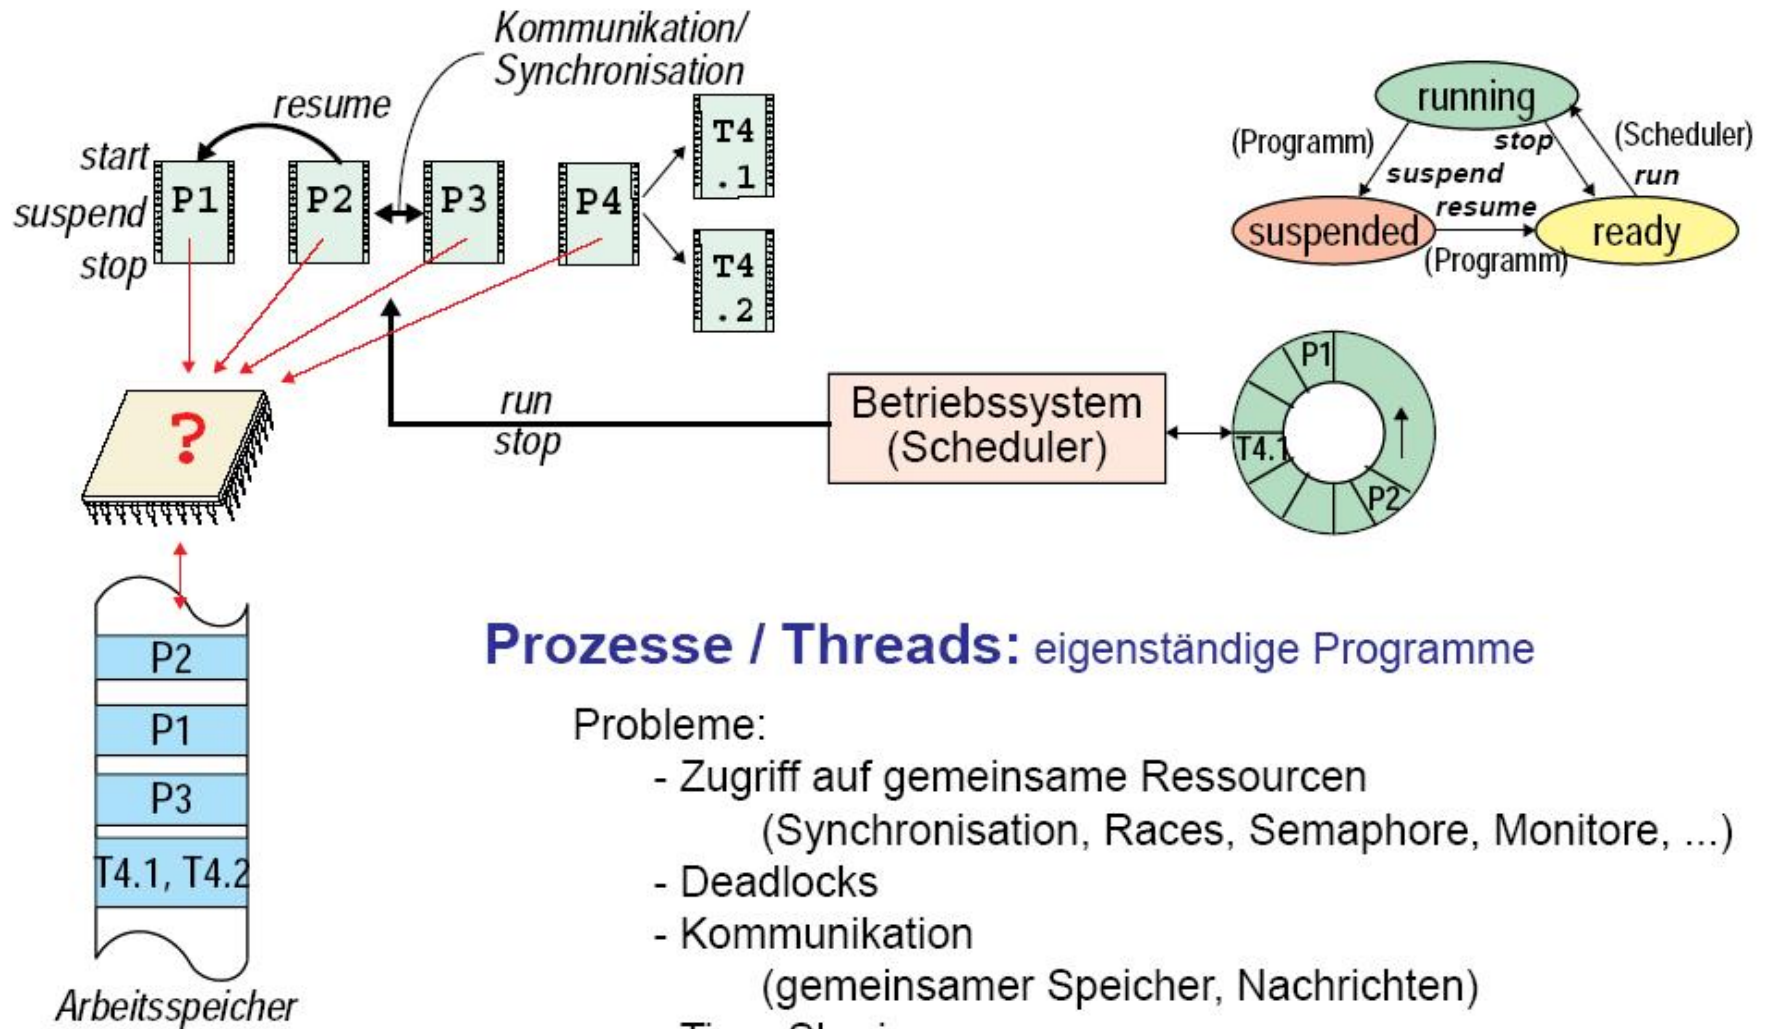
Kommunikation/
Synchronisation

resume

start
suspend
stop

P1

P2

P3

P4

T4
.1

T4
.2

running
(Programm)
stop
(Scheduler)
suspend
run
resume
suspended
ready
(Programm)

?

run
stop

Betriebssystem
(Scheduler)

P1
T4.1
P2

P2
P1
P3
T4.1, T4.2

Arbeitsspeicher

Prozesse / Threads: eigenständige Programme

Probleme:
- Zugriff auf gemeinsame Ressourcen
(Synchronisation, Races, Semaphore, Monitore, ...)
- Deadlocks
- Kommunikation
(gemeinsamer Speicher, Nachrichten)
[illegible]